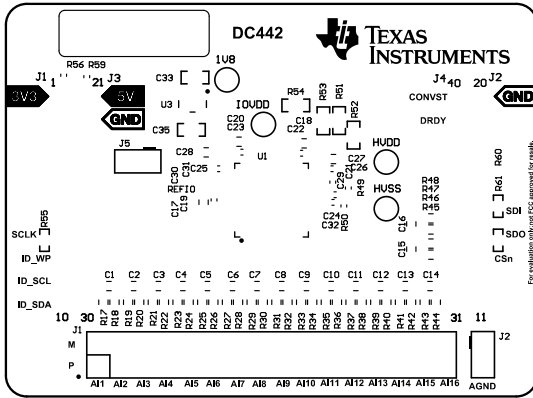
DC442
TEXAS INSTRUMENTS
1V8
R56 R59
J1 1 21 J3
3V3 5V
GND
C33
U3
C35
J4 40 20 J2
GND
CONVST
DRDY
IOVDD
R54
R53 R51
C20 C23
C18 C22
R52
J5
C28
U1
C25
C21
C27 C26
HVDD
REFIO
C30 C31
C17 C19
C29
R49
HVSS
R48 R47 R46 R45
R60
R61
For evaluation only; not FCC approved for resale.
R55
SCLK
ID_WP
C24 C32 R50
C16
C15
SDI
SDO
CSn
ID_SCL
C1 C2 C3 C4 C5 C6 C7 C8 C9 C10 C11 C12 C13 C14
ID_SDA
10 30 J1
R17 R18 R19 R20 R21 R22 R23 R24 R25 R26 R27 R28 R29 R30 R31 R32 R33 R34 R35 R36 R37 R38 R39 R40 R41 R42 R43 R44
31
11
J2
M
P
AI1 AI2 AI3 AI4 AI5 AI6 AI7 AI8 AI9 AI10 AI11 AI12 AI13 AI14 AI15 AI16
AGND